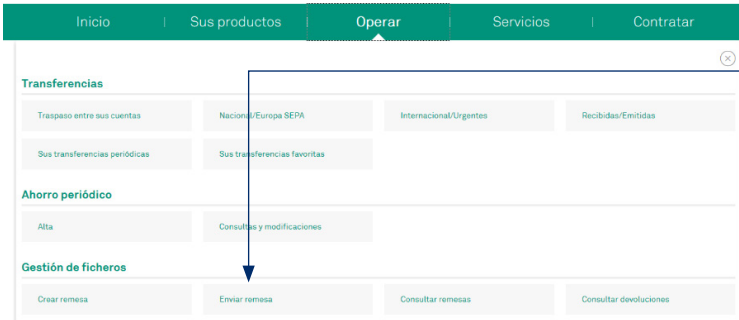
Inicio | Sus productos | Operar | Servicios | Contratar

Transferencias

Traspaso entre sus cuentas

Nacional/Europa SEPA

Internacional/Urgentes

Recibidas/Emitidas

Sus transferencias periódicas

Sus transferencias favoritas

Ahorro periódico

Alta

Consultas y modificaciones

Gestión de ficheros

Crear remesa

Enviar remesa

Consultar remesas

Consultar devoluciones